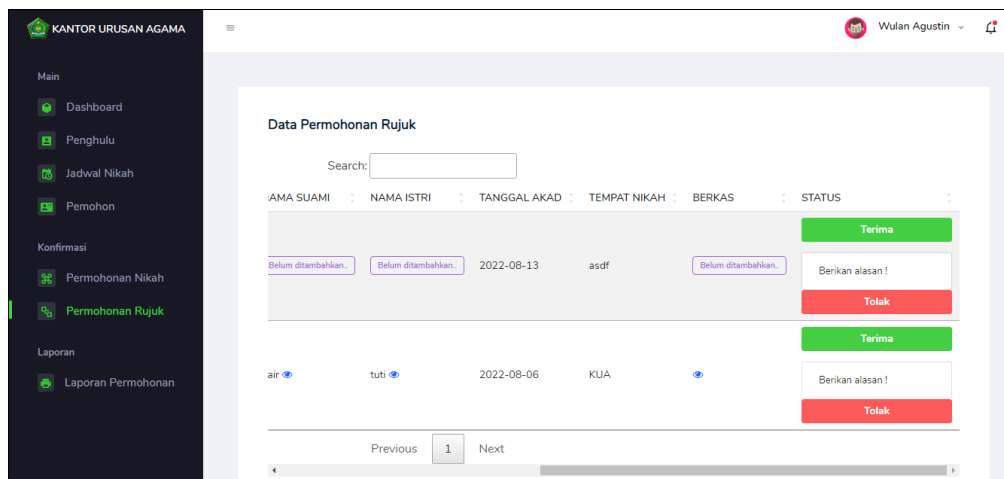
KANTOR URUSAN AGAMA

Main

Dashboard

Penghulu

Jadwal Nikah

Pemohon

Konfirmasi

Permohonan Nikah

Permohonan Rujuk

Laporan

Laporan Permohonan

Wulan Agustin

Data Permohonan Rujuk

Search:

| IAMA SUAMI | NAMA ISTRI | TANGGAL AKAD | TEMPAT NIKAH | BERKAS | STATUS |
|---|---|---|---|---|---|
| Belum ditambahkan.. | Belum ditambahkan.. | 2022-08-13 | asdf | Belum ditambahkan.. | Terima Berikan alasan ! Tolak |
| air | tuti | 2022-08-06 | KUA | | Terima Berikan alasan ! Tolak |

Previous 1 Next